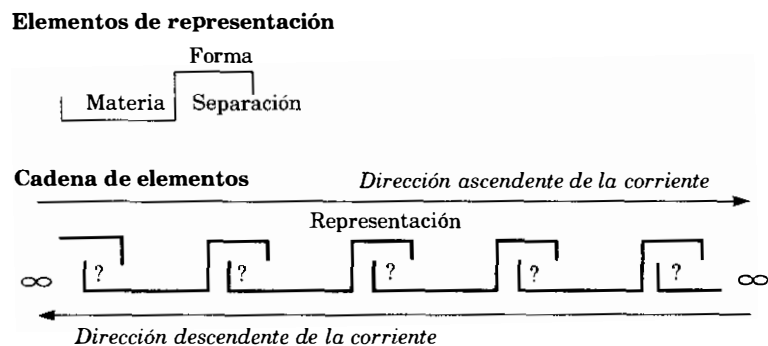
**Elementos de representación**

Forma

Materia | Separación

**Cadena de elementos** *Dirección ascendente de la corriente*

Representación

$\infty$ ? ? ? ? ? $\infty$

*Dirección descendente de la corriente*